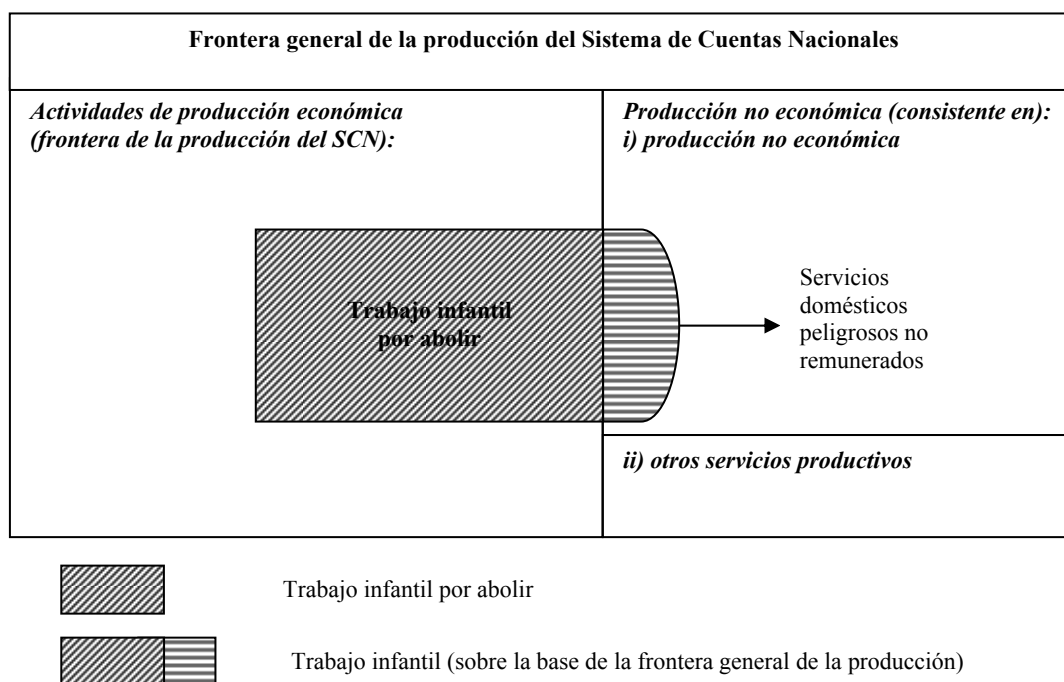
Frontera general de la producción del Sistema de Cuentas Nacionales

Actividades de producción económica (frontera de la producción del SCN):

Producción no económica (consistente en): i) producción no económica

Trabajo infantil por abolir

Servicios domésticos peligrosos no remunerados

ii) otros servicios productivos

Trabajo infantil por abolir

Trabajo infantil (sobre la base de la frontera general de la producción)